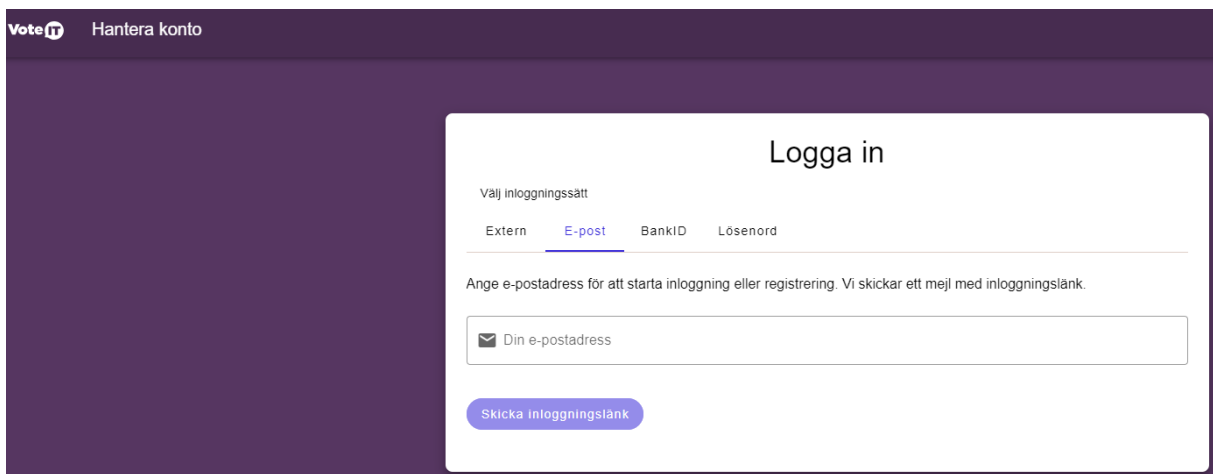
VoteIT Hantera konto

Logga in

Välj inloggningssätt

Extern E-post BankID Lösenord

Ange e-postadress för att starta inloggning eller registrering. Vi skickar ett mejl med inloggningslänk.

Din e-postadress

Skicka inloggningslänk